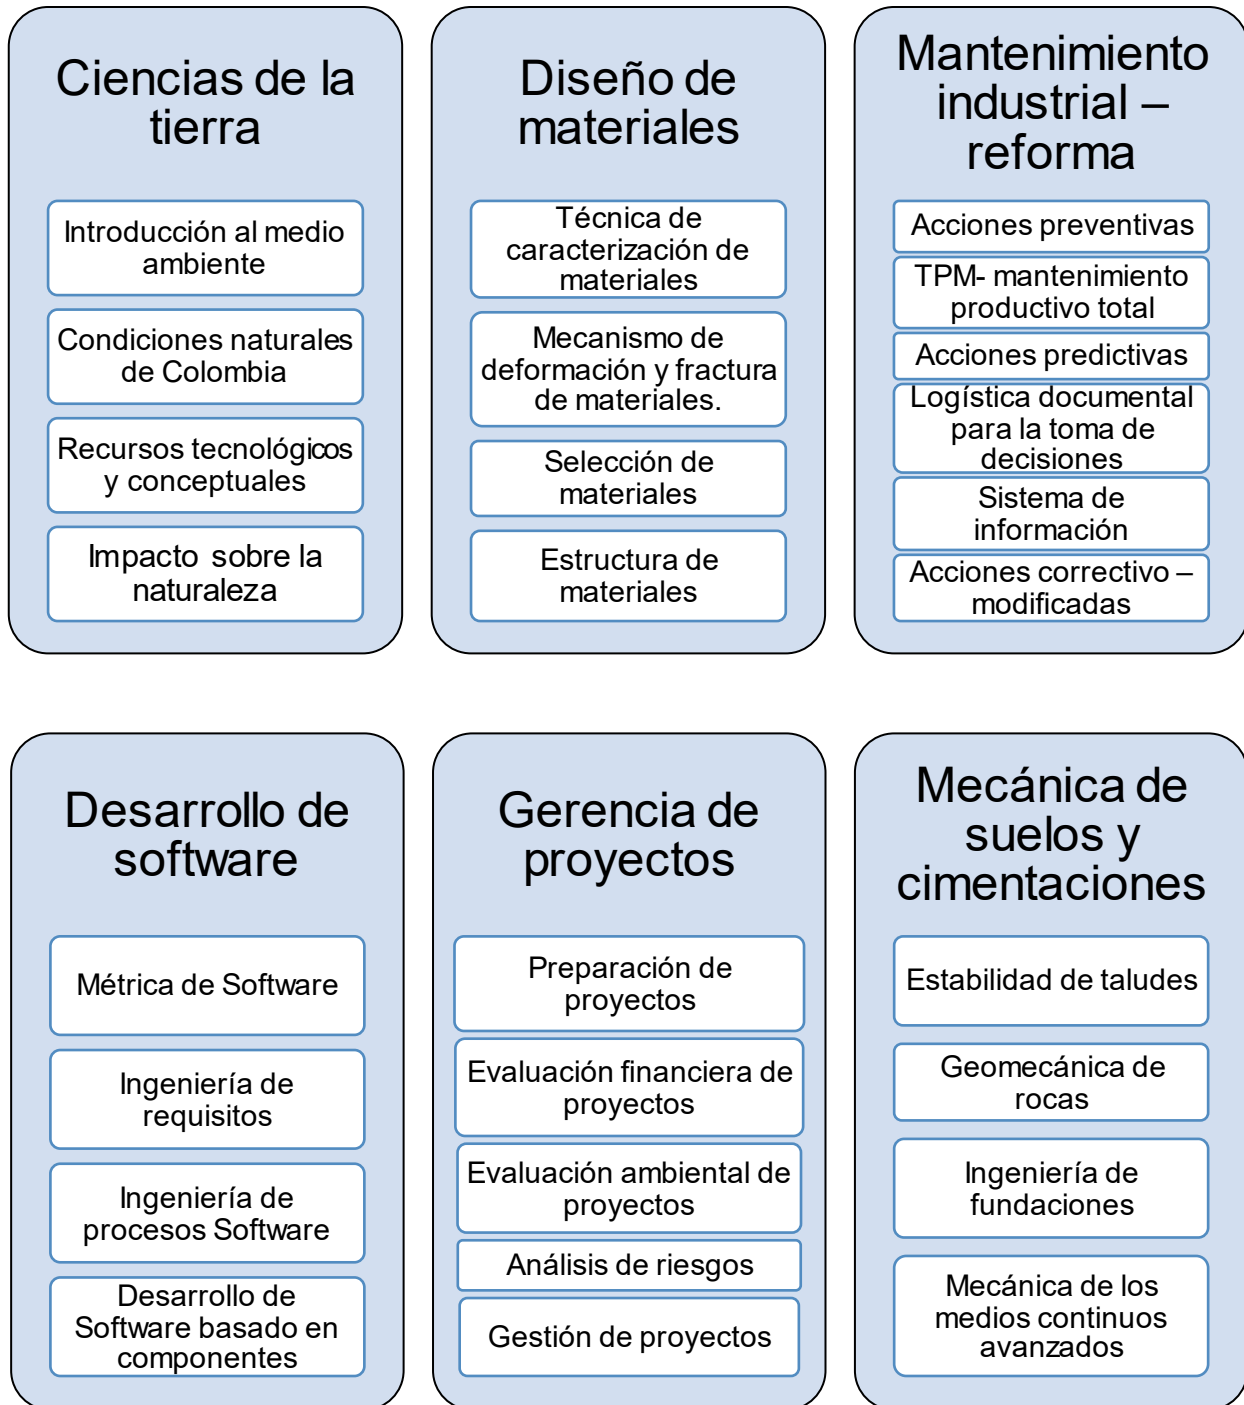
Ciencias de la tierra

Introducción al medio ambiente

Condiciones naturales de Colombia

Recursos tecnológicos y conceptuales

Impacto sobre la naturaleza

Diseño de materiales

Técnica de caracterización de materiales

Mecanismo de deformación y fractura de materiales.

Selección de materiales

Estructura de materiales

Mantenimiento industrial – reforma

Acciones preventivas

TPM- mantenimiento productivo total

Acciones predictivas

Logística documental para la toma de decisiones

Sistema de información

Acciones correctivo – modificadas

Desarrollo de software

Métrica de Software

Ingeniería de requisitos

Ingeniería de procesos Software

Desarrollo de Software basado en componentes

Gerencia de proyectos

Preparación de proyectos

Evaluación financiera de proyectos

Evaluación ambiental de proyectos

Análisis de riesgos

Gestión de proyectos

Mecánica de suelos y cimentaciones

Estabilidad de taludes

Geomecánica de rocas

Ingeniería de fundaciones

Mecánica de los medios continuos avanzados